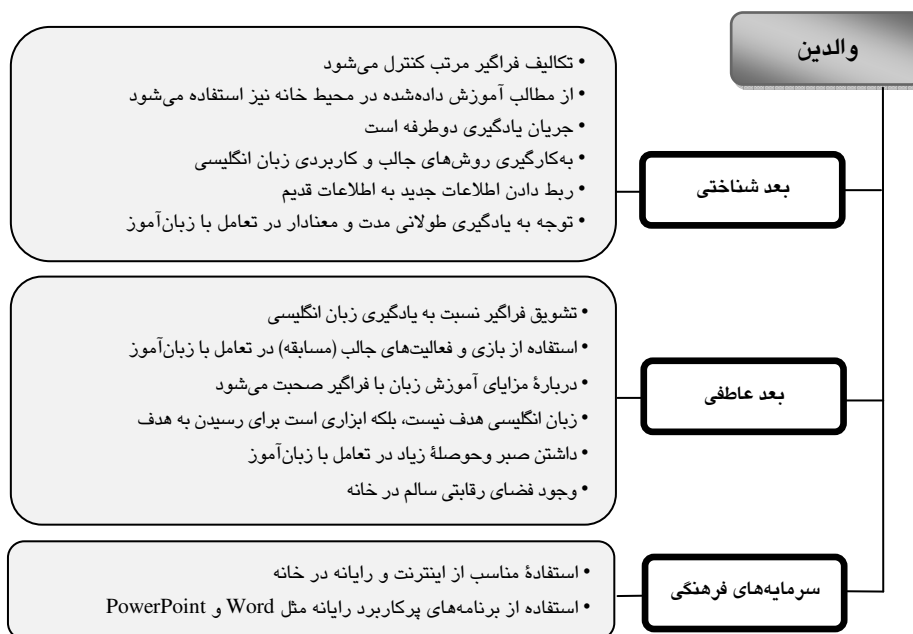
والدین

بعد شناختی

• تکالیف فراگیر مرتب کنترل می‌شود
• از مطالب آموزش داده‌شده در محیط خانه نیز استفاده می‌شود
• جریان یادگیری دوطرفه است
• به‌کارگیری روش‌های جالب و کاربردی زبان انگلیسی
• ربط دادن اطلاعات جدید به اطلاعات قدیم
• توجه به یادگیری طولانی مدت و معنادار در تعامل با زبان‌آموز

بعد عاطفی

• تشویق فراگیر نسبت به یادگیری زبان انگلیسی
• استفاده از بازی و فعالیت‌های جالب (مسابقه) در تعامل با زبان‌آموز
• دربارهٔ مزایای آموزش زبان با فراگیر صحبت می‌شود
• زبان انگلیسی هدف نیست، بلکه ابزاری است برای رسیدن به هدف
• داشتن صبر وحوصلهٔ زیاد در تعامل با زبان‌آموز
• وجود فضای رقابتی سالم در خانه

سرمایه‌های فرهنگی

• استفادهٔ مناسب از اینترنت و رایانه در خانه
• استفاده از برنامه‌های پرکاربرد رایانه مثل Word و PowerPoint